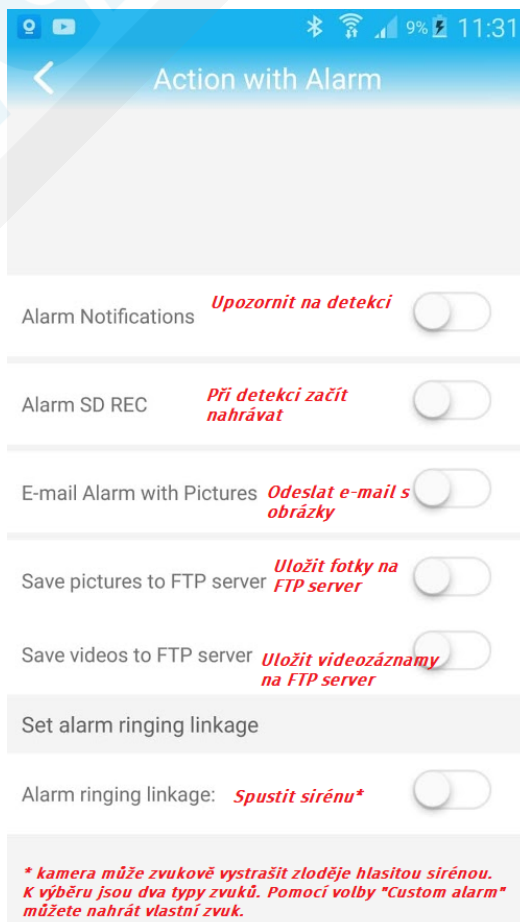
9% 11:31

Action with Alarm

Alarm Notifications Upozornit na detekci

Alarm SD REC Při detekci začít nahrávat

E-mail Alarm with Pictures Odeslat e-mail s obrázky

Save pictures to FTP server Uložit fotky na FTP server

Save videos to FTP server Uložit videozáznamy na FTP server

Set alarm ringing linkage

Alarm ringing linkage: Spustit sirénu*

* kamera může zvukově vystrašit zloděje hlasitou sirénou. K výběru jsou dva typy zvuků. Pomocí volby "Custom alarm" můžete nahrát vlastní zvuk.